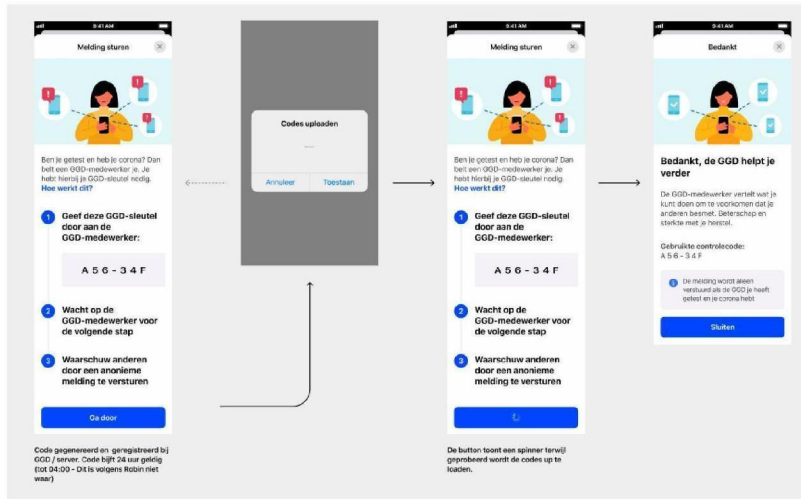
9:41 AM

Melding sturen

Ben je getest en heb je corona? Dan belt een GGD-medewerker je. Je hebt hierbij je GGD-sleutel nodig. Hoe werkt dit?

1 Geef deze GGD-sleutel door aan de GGD-medewerker:

A 5 6 - 3 4 F

2 Wacht op de GGD-medewerker voor de volgende stap

3 Waarschuw anderen door een anonieme melding te versturen

Ga door

Code gegenereerd en geregistreerd bij GGD / server. Code blijft 24 uur geldig (tot 04:00 - Dit is volgens Robin niet waar)

Codes uploaden

Annuleer Toestaan

9:41 AM

Melding sturen

Ben je getest en heb je corona? Dan belt een GGD-medewerker je. Je hebt hierbij je GGD-sleutel nodig. Hoe werkt dit?

1 Geef deze GGD-sleutel door aan de GGD-medewerker:

A 5 6 - 3 4 F

2 Wacht op de GGD-medewerker voor de volgende stap

3 Waarschuw anderen door een anonieme melding te versturen

De button toont een spinner terwijl geprobeerd wordt de codes up te loaden.

9:41 AM

Bedankt

Bedankt, de GGD helpt je verder

De GGD-medewerker vertelt wat je kunt doen om te voorkomen dat je anderen besmet. Beterschap en sterkte met je herstel.

Gebruikte controlecode:
A 5 6 - 3 4 F

De melding wordt alleen verstuurd als de GGD je heeft getest en je corona hebt

Sluiten